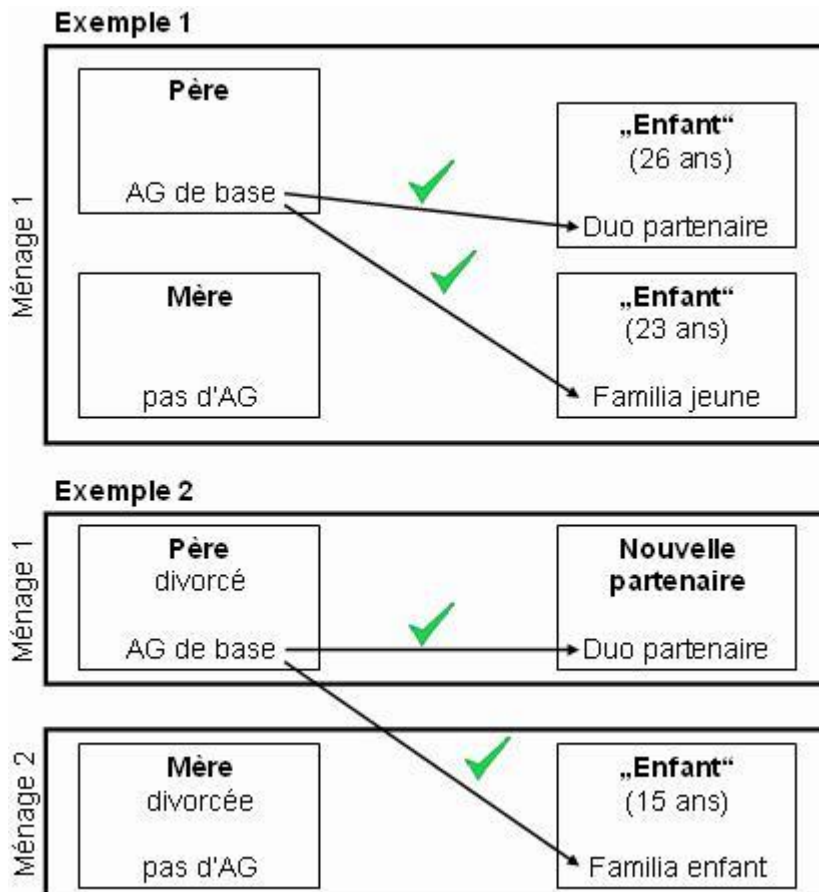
Exemple 1

Ménage 1

Père

AG de base

„Enfant"
(26 ans)

Duo partenaire

Mère

pas d'AG

„Enfant"
(23 ans)

Familia jeune

Exemple 2

Ménage 1

Père
divorcé

AG de base

Nouvelle partenaire

Duo partenaire

Ménage 2

Mère
divorcée

pas d'AG

„Enfant"
(15 ans)

Familia enfant